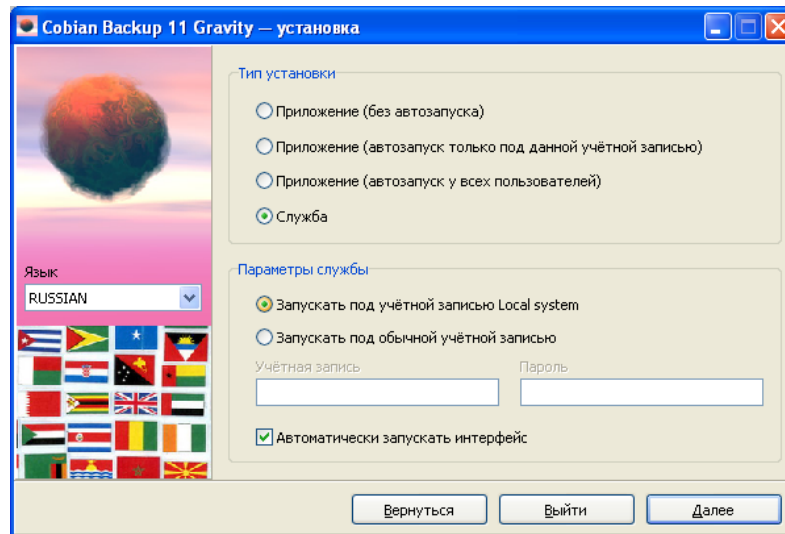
Cobian Backup 11 Gravity — установка

Язык
RUSSIAN

Тип установки
Приложение (без автозапуска)
Приложение (автозапуск только под данной учётной записью)
Приложение (автозапуск у всех пользователей)
Служба

Параметры службы
Запускать под учётной записью Local system
Запускать под обычной учётной записью
Учётная запись
Пароль
Автоматически запускать интерфейс

Вернуться
Выйти
Далее